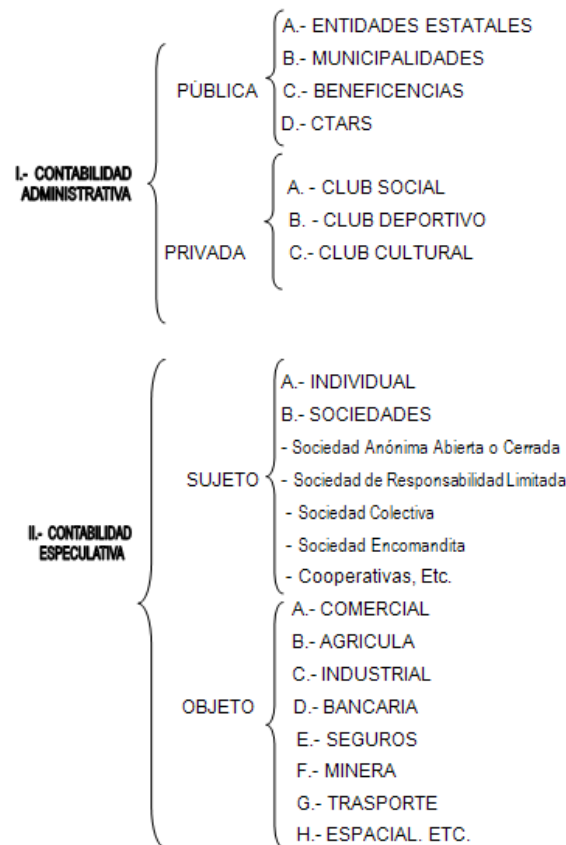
I.- CONTABILIDAD ADMINISTRATIVA

PÙBLICA
A.- ENTIDADES ESTATALES
B.- MUNICIPALIDADES
C.- BENEFICENCIAS
D.- CTARS

PRIVADA
A. - CLUB SOCIAL
B. - CLUB DEPORTIVO
C.- CLUB CULTURAL

II.- CONTABILIDAD ESPECULATIVA

SUJETO
A.- INDIVIDUAL
B.- SOCIEDADES
- Sociedad Anónima Abierta o Cerrada
- Sociedad de Responsabilidad Limitada
- Sociedad Colectiva
- Sociedad Encomandita
- Cooperativas, Etc.

OBJETO
A.- COMERCIAL
B.- AGRICULA
C.- INDUSTRIAL
D.- BANCARIA
E.- SEGUROS
F.- MINERA
G.- TRASPORTE
H.- ESPACIAL. ETC.